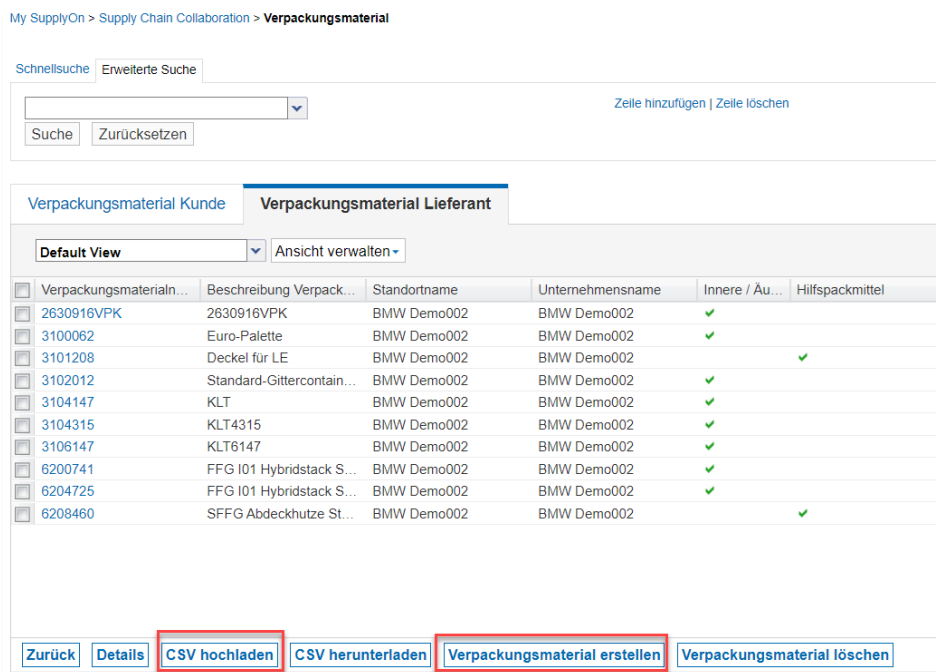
My SupplyOn > Supply Chain Collaboration > Verpackungsmaterial

Schnellsuche | Erweiterte Suche

Zeile hinzufügen | Zeile löschen

Suche | Zurücksetzen

Verpackungsmaterial Kunde | Verpackungsmaterial Lieferant

Default View | Ansicht verwalten

| Verpackungsmaterialn... | Beschreibung Verpack... | Standortname | Unternehmensname | Innere / Äu... | Hilfspackmittel |
|---|---|---|---|---|---|
| 2630916VPK | 2630916VPK | BMW Demo002 | BMW Demo002 | ✔ | |
| 3100062 | Euro-Palette | BMW Demo002 | BMW Demo002 | ✔ | |
| 3101208 | Deckel für LE | BMW Demo002 | BMW Demo002 | | ✔ |
| 3102012 | Standard-Gittercontain... | BMW Demo002 | BMW Demo002 | ✔ | |
| 3104147 | KLT | BMW Demo002 | BMW Demo002 | ✔ | |
| 3104315 | KLT4315 | BMW Demo002 | BMW Demo002 | ✔ | |
| 3106147 | KLT6147 | BMW Demo002 | BMW Demo002 | ✔ | |
| 6200741 | FFG I01 Hybridstack S... | BMW Demo002 | BMW Demo002 | ✔ | |
| 6204725 | FFG I01 Hybridstack S... | BMW Demo002 | BMW Demo002 | ✔ | |
| 6208460 | SFFG Abdeckhutze St... | BMW Demo002 | BMW Demo002 | | ✔ |

Zurück | Details | CSV hochladen | CSV herunterladen | Verpackungsmaterial erstellen | Verpackungsmaterial löschen